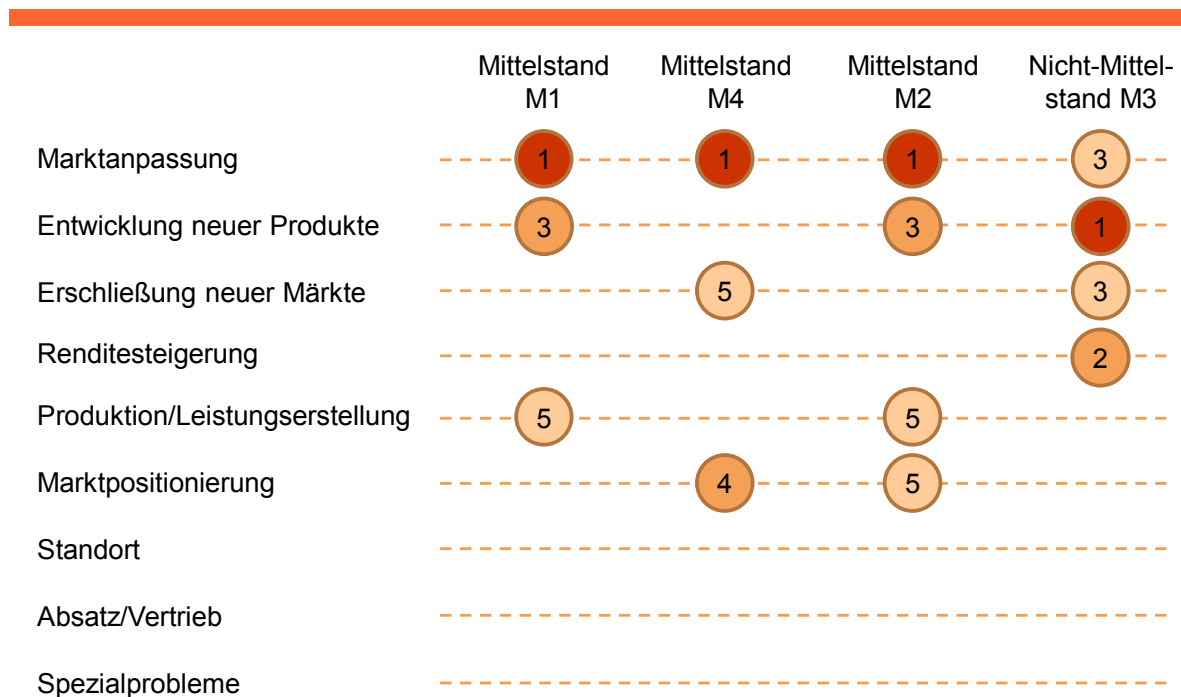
|  | Mittelstand M1 | Mittelstand M4 | Mittelstand M2 | Nicht-Mittelstand M3 |
|---|---|---|---|---|
| Marktanpassung | 1 | 1 | 1 | 3 |
| Entwicklung neuer Produkte | 3 |  | 3 | 1 |
| Erschließung neuer Märkte |  | 5 |  | 3 |
| Renditesteigerung |  |  |  | 2 |
| Produktion/Leistungserstellung | 5 |  | 5 |  |
| Marktpositionierung |  | 4 | 5 |  |
| Standort |  |  |  |  |
| Absatz/Vertrieb |  |  |  |  |
| Spezialprobleme |  |  |  |  |